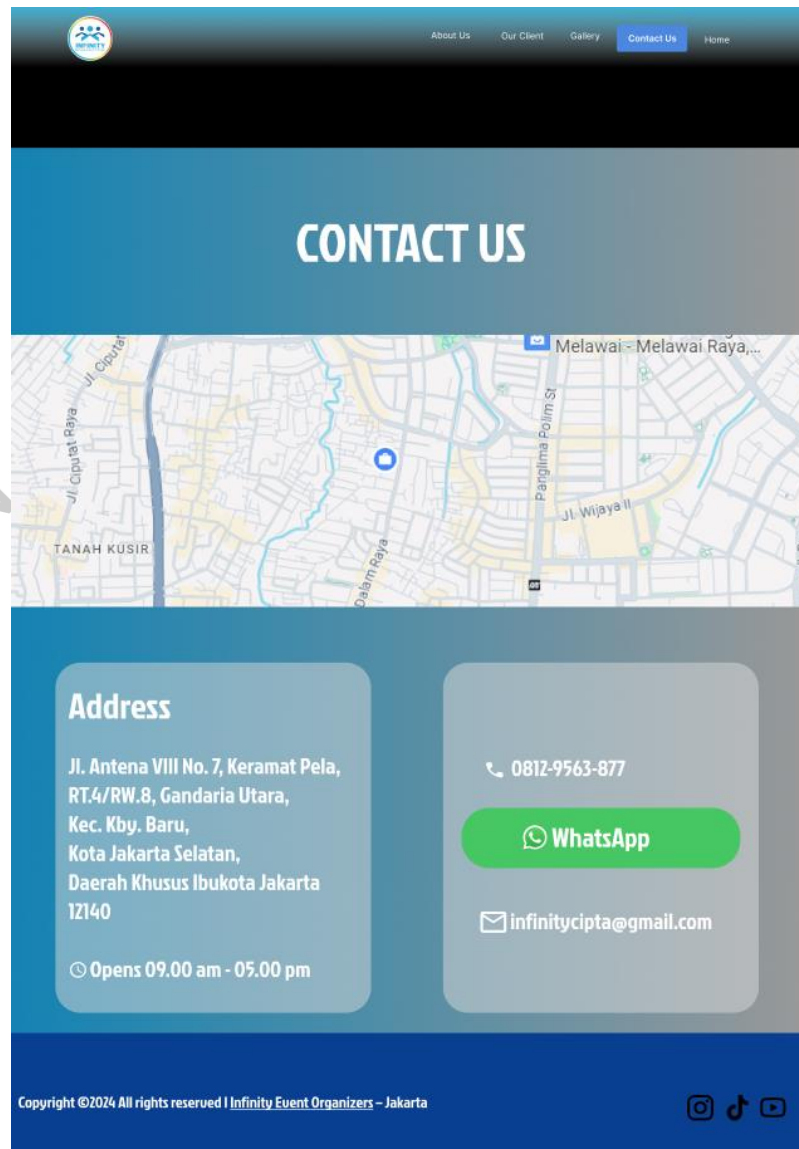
INFINITY

About Us Our Client Gallery Contact Us Home

CONTACT US

Melawai - Melawai Raya,...
Jl. Ciputat Raya
Jl. Ciputat Raya
Panglima Polim St
Jl. Wijaya II
TANAH KUSIR
Dalam Raya

Address

Jl. Antena VIII No. 7, Keramat Pela, RT.4/RW.8, Gandaria Utara, Kec. Kby. Baru, Kota Jakarta Selatan, Daerah Khusus Ibukota Jakarta 12140

Opens 09.00 am - 05.00 pm

0812-9563-877

WhatsApp

infinitycipta@gmail.com

Copyright ©2024 All rights reserved | Infinity Event Organizers – Jakarta